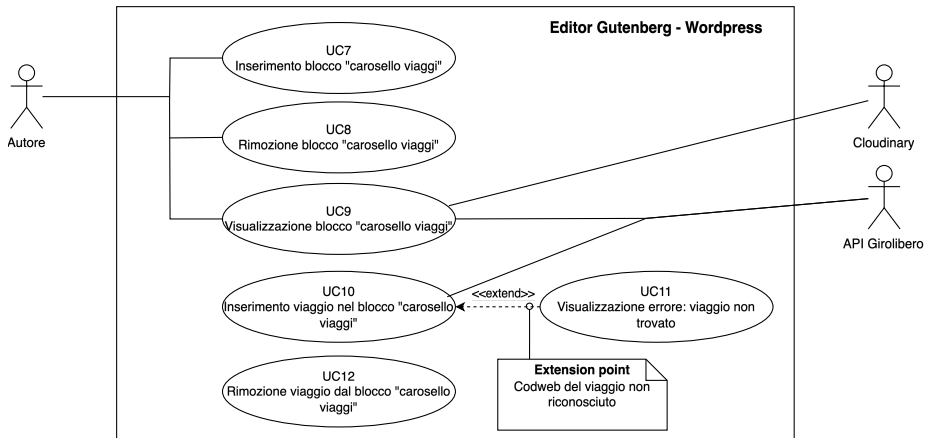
Editor Gutenberg - Wordpress

Autore

UC7
Inserimento blocco "carosello viaggi"

UC8
Rimozione blocco "carosello viaggi"

UC9
Visualizzazione blocco "carosello viaggi"

Cloudinary

API Girolibero

UC10
Inserimento viaggio nel blocco "carosello viaggi"

<<extend>>

UC11
Visualizzazione errore: viaggio non trovato

Extension point
Codweb del viaggio non riconosciuto

UC12
Rimozione viaggio dal blocco "carosello viaggi"